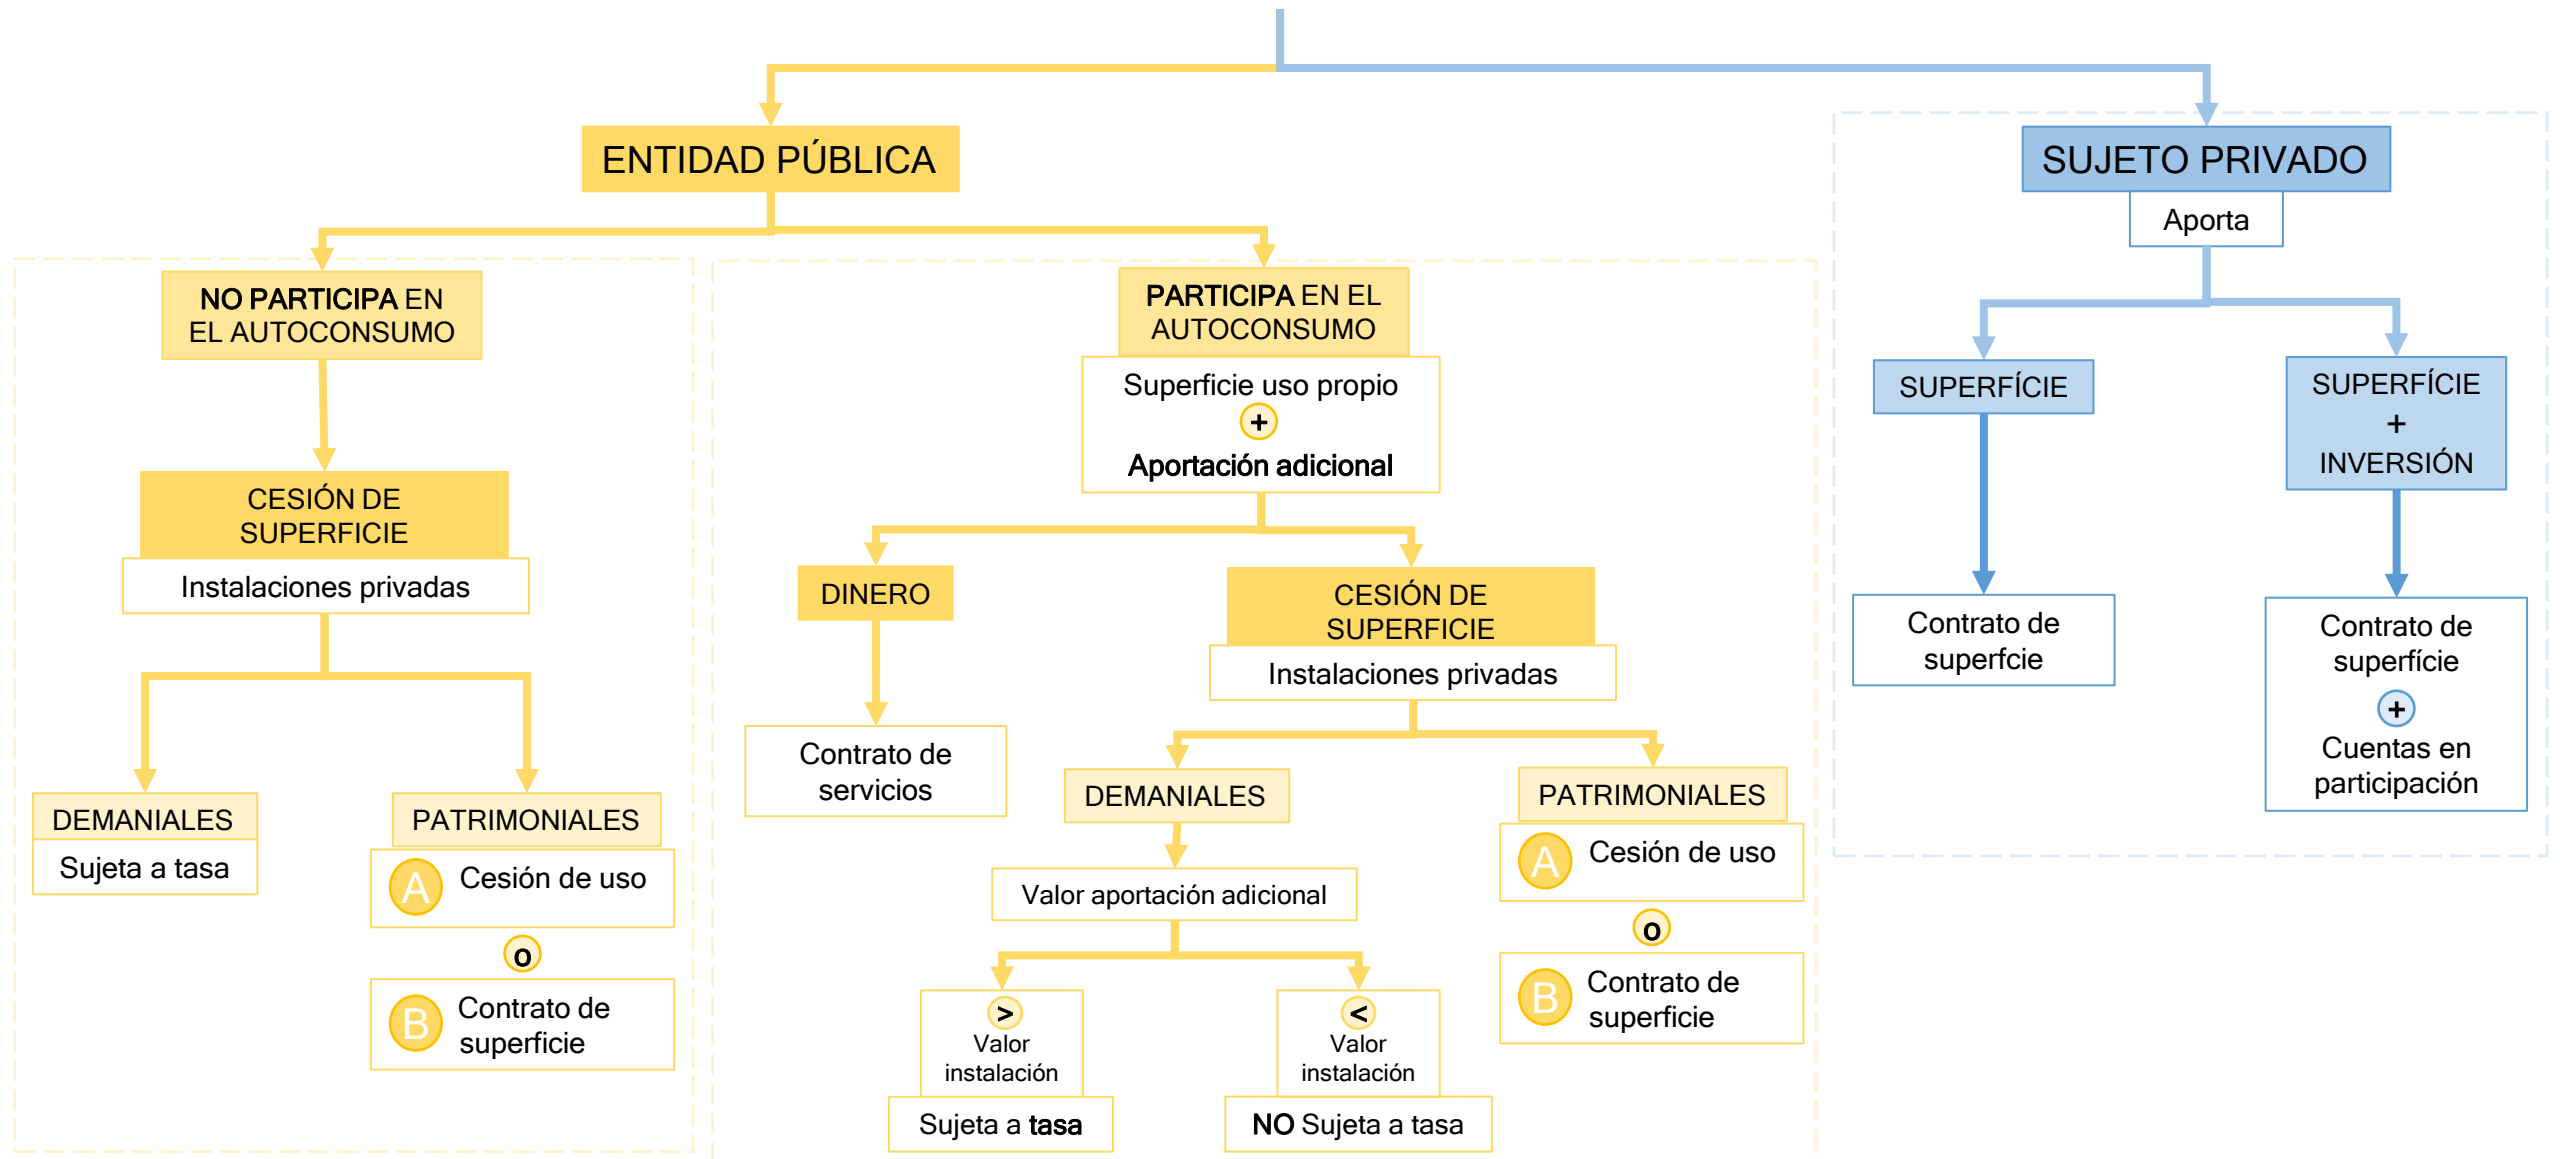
ENTIDAD PÚBLICA

NO PARTICIPA EN EL AUTOCONSUMO

CESIÓN DE SUPERFICIE

Instalaciones privadas

DEMANIALES

Sujeta a tasa

PATRIMONIALES

A Cesión de uso

o

B Contrato de superficie

PARTICIPA EN EL AUTOCONSUMO

Superficie uso propio
+
Aportación adicional

DINERO

Contrato de servicios

CESIÓN DE SUPERFICIE

Instalaciones privadas

DEMANIALES

Valor aportación adicional

> Valor instalación

Sujeta a tasa

< Valor instalación

NO Sujeta a tasa

PATRIMONIALES

A Cesión de uso

o

B Contrato de superficie

SUJETO PRIVADO

Aporta

SUPERFÍCIE

Contrato de superfcie

SUPERFÍCIE
+
INVERSIÓN

Contrato de superfície
+
Cuentas en participación